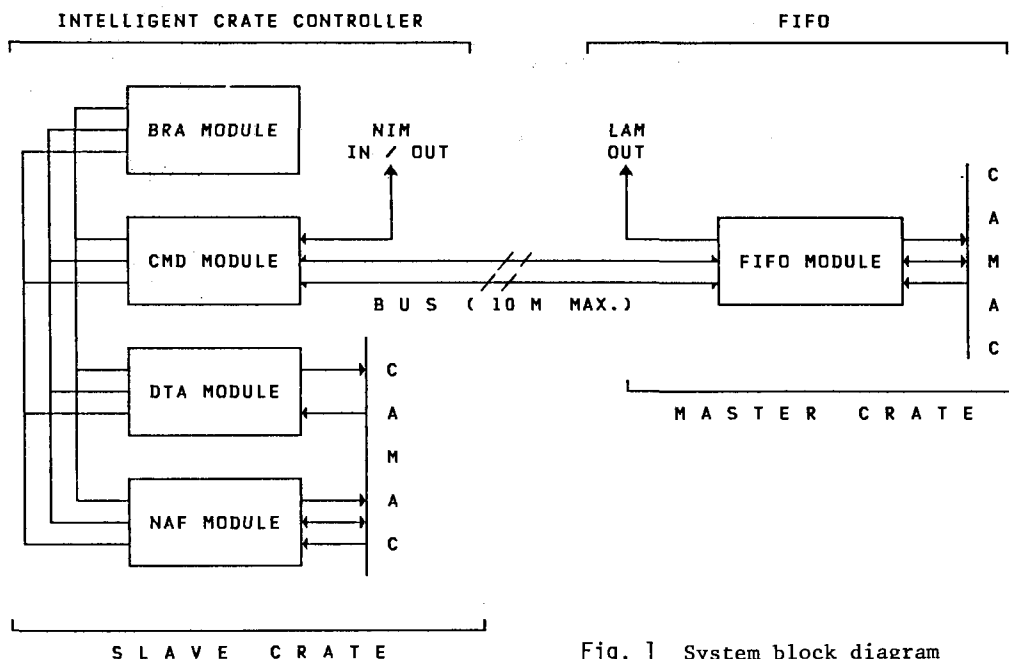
INTELLIGENT CRATE CONTROLLER

FIFO

BRA MODULE

NIM
IN / OUT

LAM
OUT

CMD MODULE

FIFO MODULE

C
A
M
A
C

BUS (10 M MAX.)

DTA MODULE

C
A
M
A
C

NAF MODULE

MASTER CRATE

SLAVE CRATE

Fig. 1 System block diagram